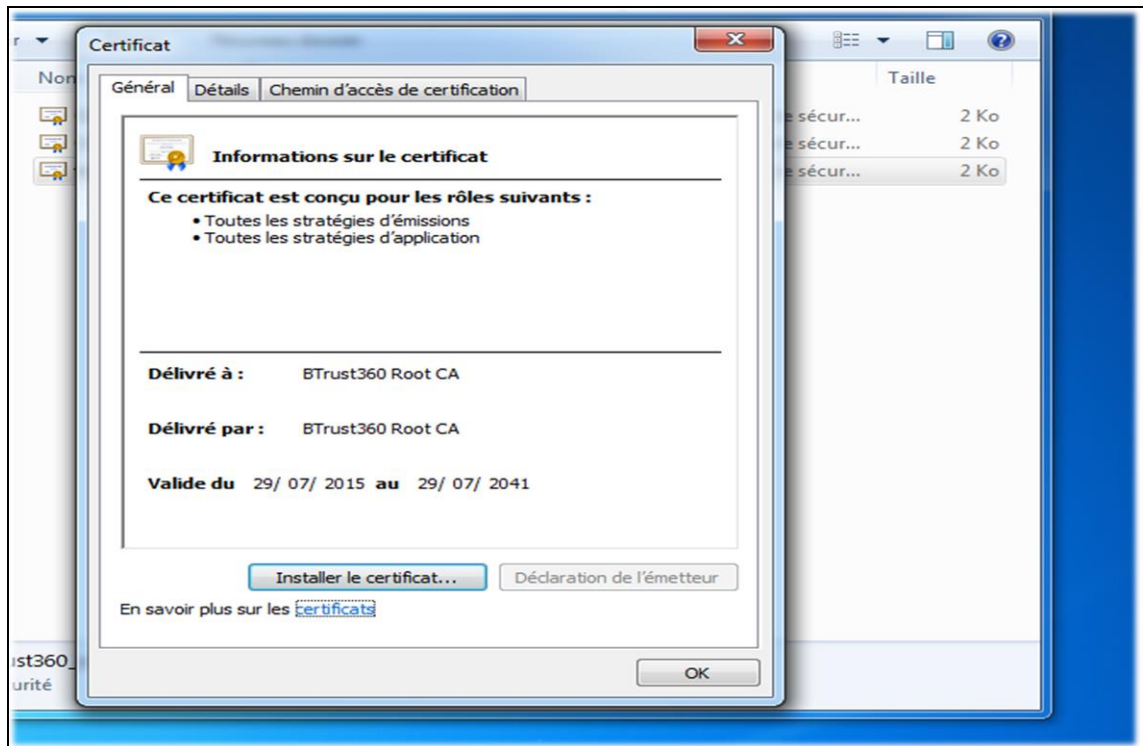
Nom

Taille

sécur... 2 Ko
sécur... 2 Ko
sécur... 2 Ko

ust360_
urité

Certificat

Général | Détails | Chemin d'accès de certification

Informations sur le certificat

Ce certificat est conçu pour les rôles suivants :
• Toutes les stratégies d'émissions
• Toutes les stratégies d'application

Délivré à : BTrust360 Root CA

Délivré par : BTrust360 Root CA

Valide du 29/ 07/ 2015 au 29/ 07/ 2041

Installer le certificat... | Déclaration de l'émetteur

En savoir plus sur les certificats

OK